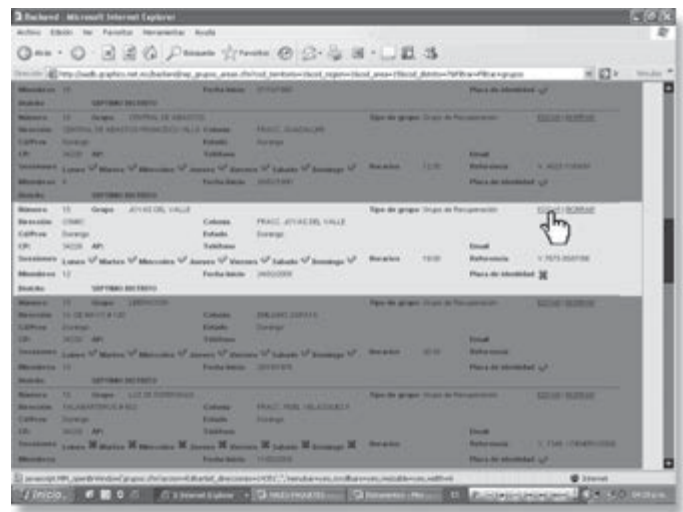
Backend - Microsoft Internet Explorer

Archivo Edición Ver Favoritos Herramientas Ayuda

Atrás Búsqueda Favoritos

Dirección http://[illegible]

Miembros 15 Fecha Inicio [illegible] Placa de identidad

Distrito SEPTIMO DISTRITO

Número 15 Grupo CENTRAL DE ABASTOS Tipo de grupo Grupo de Recuperación EDITAR | BORRAR

Dirección CENTRAL DE ABASTOS FRANCISCO VILLA Colonia FRACC. GUADALUPE

Cd/Pue Durango Estado Durango

CP 34220 AP: Telefono Email

Sesiones Lunes Martes Miercoles Jueves Viernes Sabado Domingo Horario 13:00 Referencia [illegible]

Miembros 8 Fecha Inicio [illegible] Placa de identidad

Distrito SEPTIMO DISTRITO

Número 15 Grupo JOYAS DEL VALLE Tipo de grupo Grupo de Recuperación EDITAR | BORRAR

Dirección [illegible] Colonia FRACC. JOYAS DEL VALLE

Cd/Pue Durango Estado Durango

CP 34220 AP: Telefono Email

Sesiones Lunes Martes Miercoles Jueves Viernes Sabado Domingo Horario 19:00 Referencia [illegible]

Miembros 12 Fecha Inicio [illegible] Placa de identidad

Distrito SEPTIMO DISTRITO

Número 15 Grupo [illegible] Tipo de grupo Grupo de Recuperación EDITAR | BORRAR

Dirección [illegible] Colonia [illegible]

Cd/Pue Durango Estado Durango

CP 34220 AP: Telefono Email

Sesiones Lunes Martes Miercoles Jueves Viernes Sabado Domingo Horario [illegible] Referencia

Miembros 13 Fecha Inicio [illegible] Placa de identidad

Distrito SEPTIMO DISTRITO

Número 15 Grupo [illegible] Tipo de grupo Grupo de Recuperación EDITAR | BORRAR

Dirección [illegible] Colonia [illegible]

Cd/Pue Durango Estado Durango

CP 34220 AP: Telefono Email

Sesiones Lunes Martes Miercoles Jueves Viernes Sabado Domingo Horario Referencia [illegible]

Miembros Fecha Inicio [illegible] Placa de identidad

javascript:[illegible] Internet

Inicio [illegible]